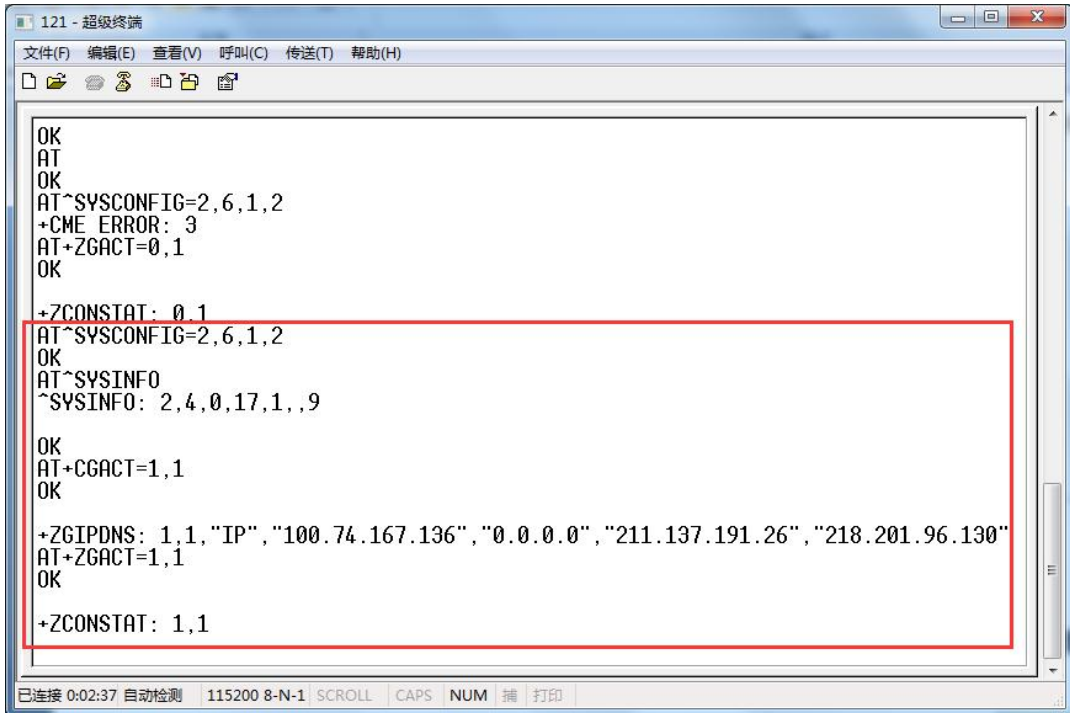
121 - 超级终端

文件(F) 编辑(E) 查看(V) 呼叫(C) 传送(T) 帮助(H)

OK
AT
OK
AT^SYSCONFIG=2,6,1,2
+CME ERROR: 3
AT+ZGACT=0,1
OK

+ZCONSTAT: 0,1
AT^SYSCONFIG=2,6,1,2
OK
AT^SYSINFO
^SYSINFO: 2,4,0,17,1,,9

OK
AT+CGACT=1,1
OK

+ZGIPDNS: 1,1,"IP","100.74.167.136","0.0.0.0","211.137.191.26","218.201.96.130"
AT+ZGACT=1,1
OK

+ZCONSTAT: 1,1

已连接 0:02:37 自动检测 115200 8-N-1 SCROLL CAPS NUM 捕 打印